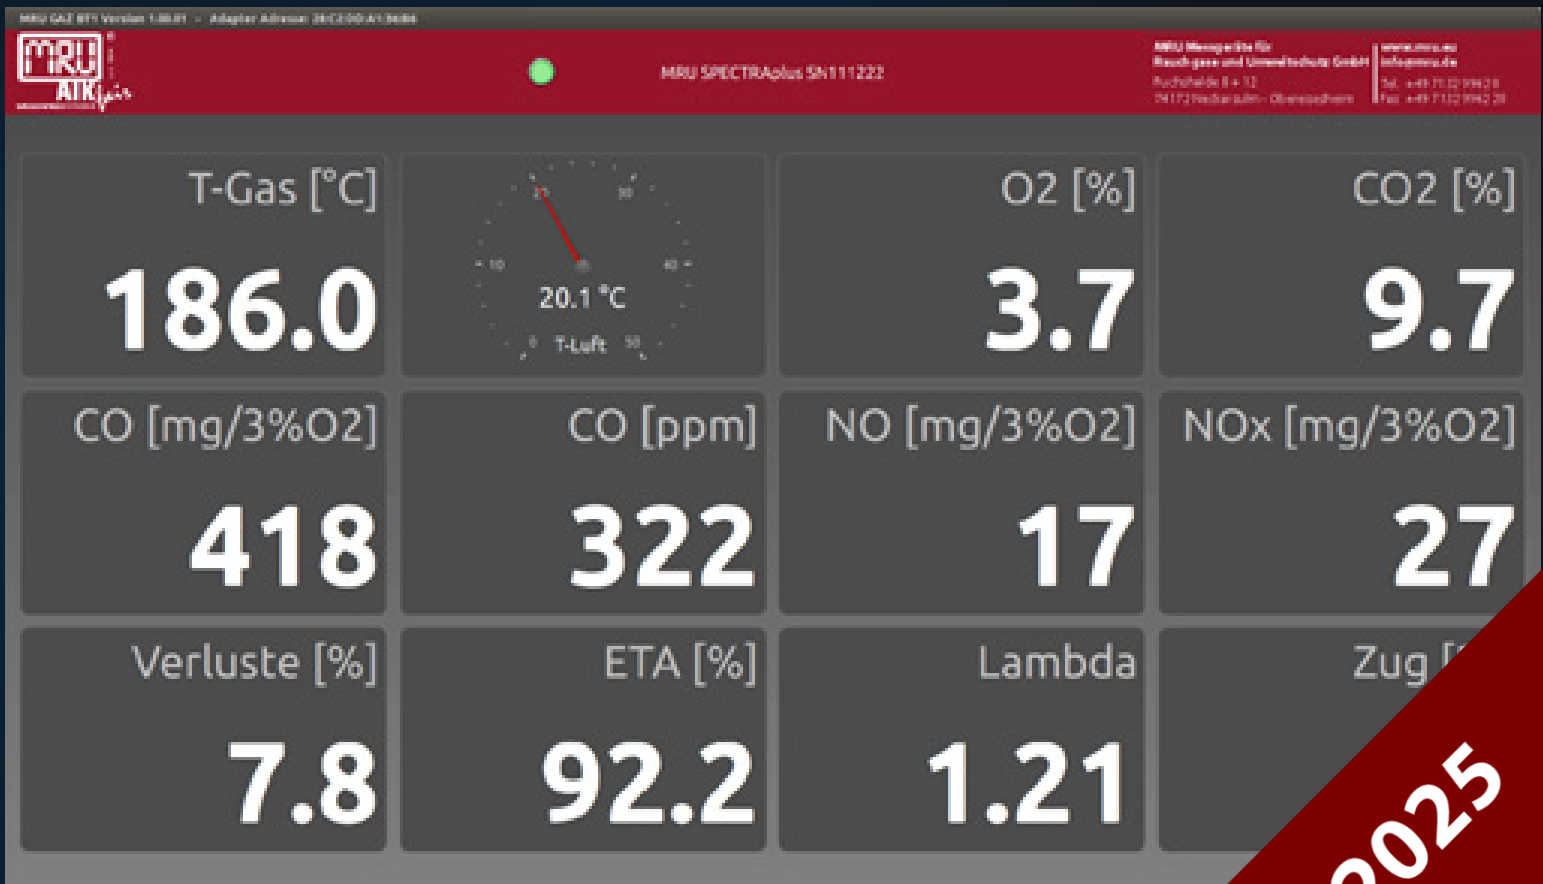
MRU GAZ BT1 Version 1.00.01 - Adapter Adresse: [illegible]

MRU ATK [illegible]

MRU SPECTRAplus SN111222

MRU Messgeräte für Rauchgase und Umweltschutz GmbH
Fuchshalde 8 + 12
74172 Neckarsulm - Obereisesheim

www.mru.eu
info@mru.de
Tel. +49 7132 9962 0
Fax +49 7132 9962 20

T-Gas [°C]
186.0

20
30
10
40
0
50
20.1 °C
T-Luft

O2 [%]
3.7

CO2 [%]
9.7

CO [mg/3%O2]
418

CO [ppm]
322

NO [mg/3%O2]
17

NOx [mg/3%O2]
27

Verluste [%]
7.8

ETA [%]
92.2

Lambda
1.21

Zug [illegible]

2025